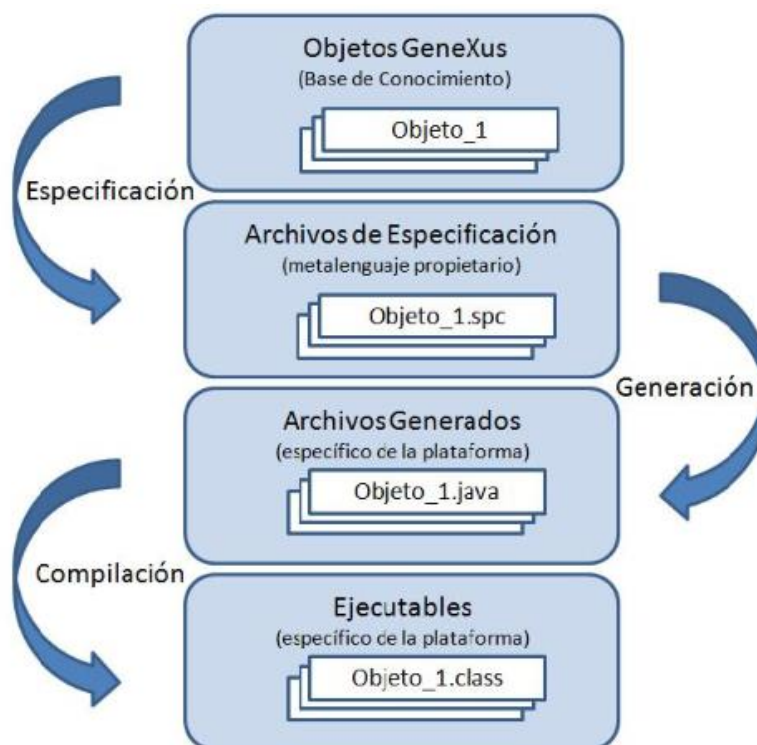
Objetos GeneXus
(Base de Conocimiento)

Objeto_1

Especificación

Archivos de Especificación
(metalenguaje propietario)

Objeto_1.spc

Generación

Archivos Generados
(específico de la plataforma)

Objeto_1.java

Compilación

Ejecutables
(específico de la plataforma)

Objeto_1.class